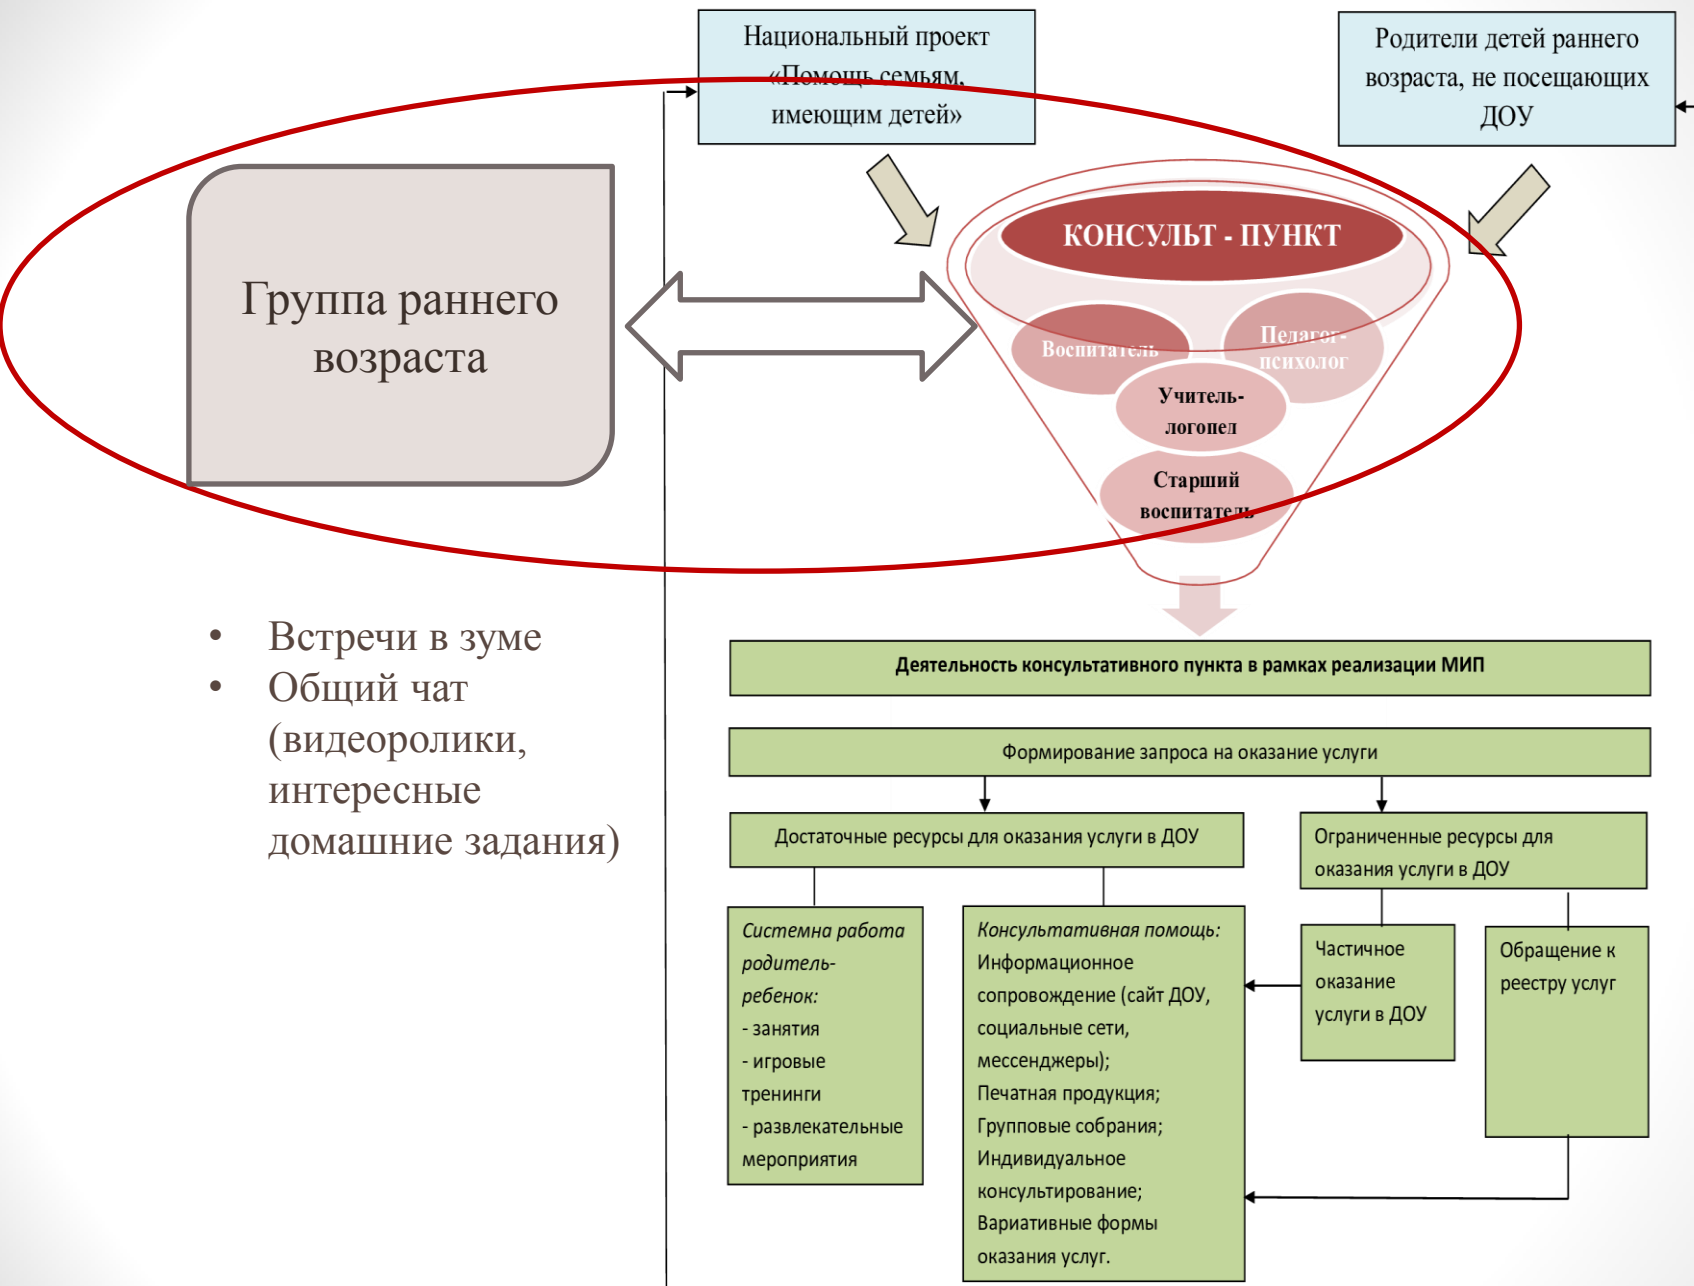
Национальный проект «Помощь семьям, имеющим детей»

Родители детей раннего возраста, не посещающих ДОУ

Группа раннего возраста

КОНСУЛЬТ - ПУНКТ

Воспитатель

Педагог-психолог

Учитель-логопед

Старший воспитатель

- Встречи в зуме
- Общий чат (видеоролики, интересные домашние задания)

Деятельность консультативного пункта в рамках реализации МИП

Формирование запроса на оказание услуги

Достаточные ресурсы для оказания услуги в ДОУ

Ограниченные ресурсы для оказания услуги в ДОУ

Системна работа родитель-ребенок:
- занятия
- игровые тренинги
- развлекательные мероприятия

Консультативная помощь:
Информационное сопровождение (сайт ДОУ, социальные сети, мессенджеры);
Печатная продукция;
Групповые собрания;
Индивидуальное консультирование;
Вариативные формы оказания услуг.

Частичное оказание услуги в ДОУ

Обращение к реестру услуг